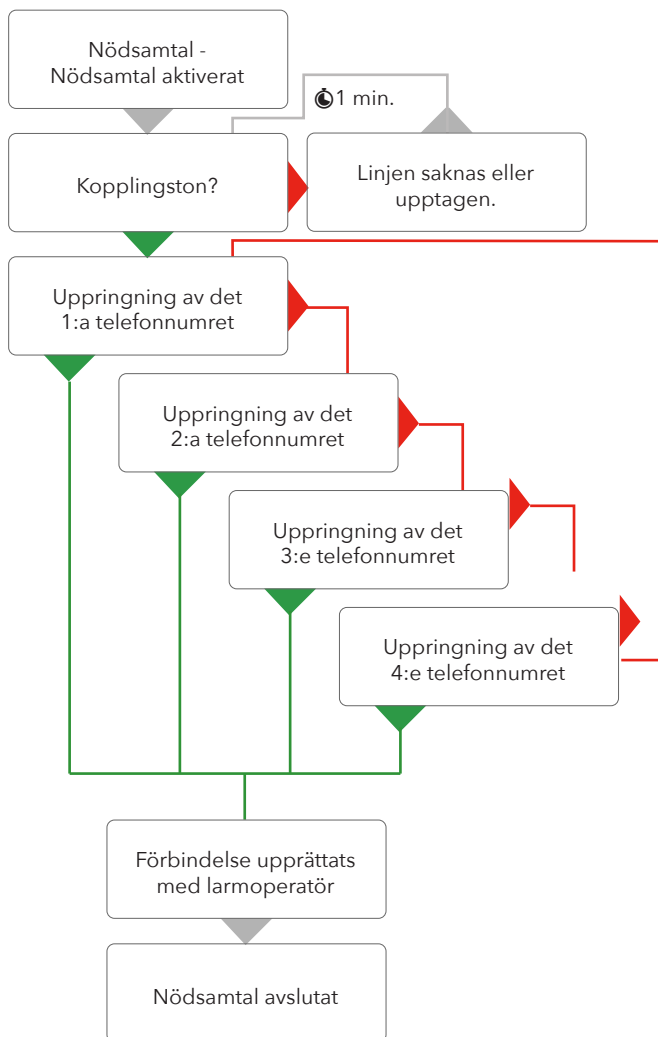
Nödsamtal - Nödsamtal aktiverat

1 min.

Kopplingston?

Linjen saknas eller upptagen.

Uppringning av det 1:a telefonnumret

Uppringning av det 2:a telefonnumret

Uppringning av det 3:e telefonnumret

Uppringning av det 4:e telefonnumret

Förbindelse upprättats med larmoperatör

Nödsamtal avslutat